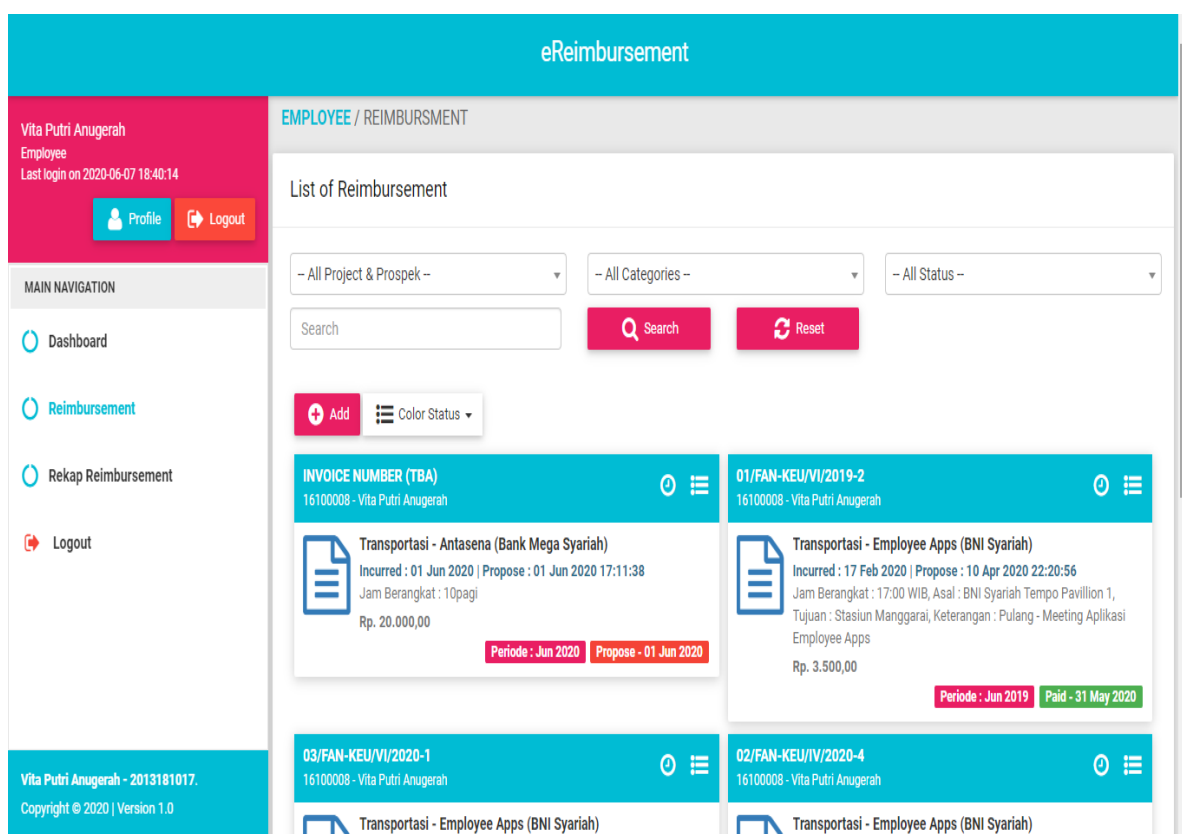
eReimbursement

Vita Putri Anugerah
Employee
Last login on 2020-06-07 18:40:14

Profile
Logout

MAIN NAVIGATION

Dashboard

Reimbursement

Rekap Reimbursement

Logout

Vita Putri Anugerah - 2013181017.
Copyright © 2020 | Version 1.0

EMPLOYEE / REIMBURSMENT

List of Reimbursement

-- All Project & Prospek --

-- All Categories --

-- All Status --

Search

Search

Reset

Add

Color Status

INVOICE NUMBER (TBA)
16100008 - Vita Putri Anugerah

Transportasi - Antasena (Bank Mega Syariah)
Incurred : 01 Jun 2020 | Propose : 01 Jun 2020 17:11:38
Jam Berangkat : 10pagi
Rp. 20.000,00

Periode : Jun 2020
Propose - 01 Jun 2020

01/FAN-KEU/VI/2019-2
16100008 - Vita Putri Anugerah

Transportasi - Employee Apps (BNI Syariah)
Incurred : 17 Feb 2020 | Propose : 10 Apr 2020 22:20:56
Jam Berangkat : 17:00 WIB, Asal : BNI Syariah Tempo Pavillion 1, Tujuan : Stasiun Manggarai, Keterangan : Pulang - Meeting Aplikasi Employee Apps
Rp. 3.500,00

Periode : Jun 2019
Paid - 31 May 2020

03/FAN-KEU/VI/2020-1
16100008 - Vita Putri Anugerah

Transportasi - Employee Apps (BNI Syariah)

02/FAN-KEU/IV/2020-4
16100008 - Vita Putri Anugerah

Transportasi - Employee Apps (BNI Syariah)